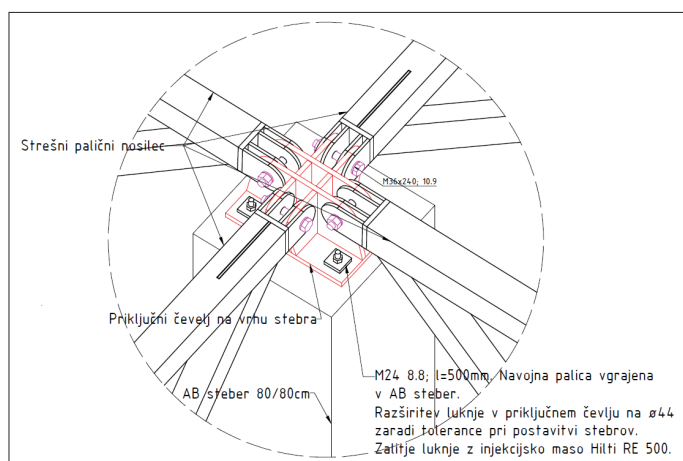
Strešni palični nosilec

M36x240; 10.9

Priključni čevelj na vrhu stebra

AB steber 80/80cm

M24 8.8; l=500mm. Navojna palica vgrajena v AB steber.
Razširitev luknje v priključnem čevlju na ø44 zaradi tolerance pri postavitvi stebrov.
Zalitje luknje z injekcijsko maso Hilti RE 500.